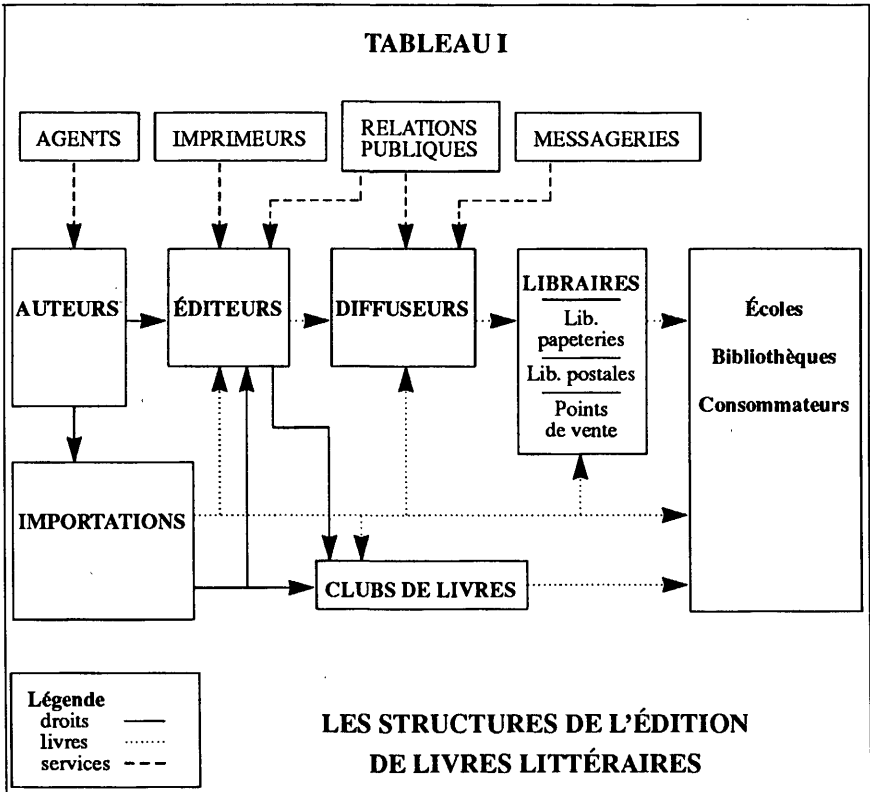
TABLEAU I

AGENTS

IMPRIMEURS

RELATIONS PUBLIQUES

MESSAGERIES

AUTEURS

ÉDITEURS

DIFFUSEURS

LIBRAIRES

Lib. papeteries

Lib. postales

Points de vente

Écoles

Bibliothèques

Consommateurs

IMPORTATIONS

CLUBS DE LIVRES

Légende
droits
livres
services

LES STRUCTURES DE L'ÉDITION DE LIVRES LITTÉRAIRES